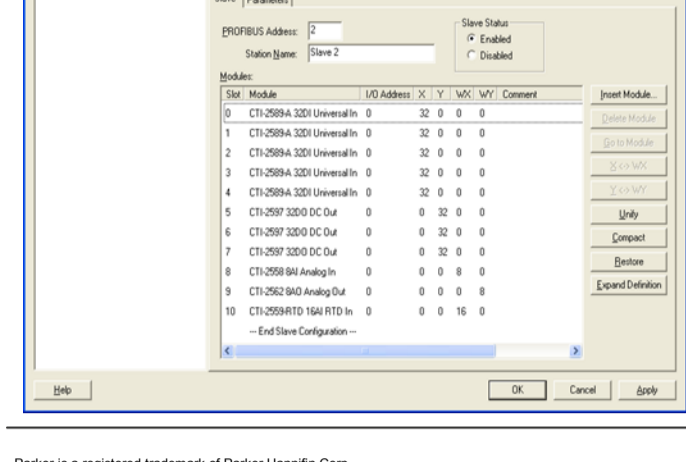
Slave | Parameters

PROFIBUS Address: 2
Station Name: Slave 2

Slave Status
Enabled
Disabled

Modules:

| Slot | Module | I/O Address | X | Y | WX | WY | Comment |
|---|---|---|---|---|---|---|---|
| 0 | CTI-2589-A 32DI Universal In | 0 | 32 | 0 | 0 | 0 | |
| 1 | CTI-2589-A 32DI Universal In | 0 | 32 | 0 | 0 | 0 | |
| 2 | CTI-2589-A 32DI Universal In | 0 | 32 | 0 | 0 | 0 | |
| 3 | CTI-2589-A 32DI Universal In | 0 | 32 | 0 | 0 | 0 | |
| 4 | CTI-2589-A 32DI Universal In | 0 | 32 | 0 | 0 | 0 | |
| 5 | CTI-2597 32DO DC Out | 0 | 0 | 32 | 0 | 0 | |
| 6 | CTI-2597 32DO DC Out | 0 | 0 | 32 | 0 | 0 | |
| 7 | CTI-2597 32DO DC Out | 0 | 0 | 32 | 0 | 0 | |
| 8 | CTI-2558 8AI Analog In | 0 | 0 | 0 | 8 | 0 | |
| 9 | CTI-2562 8AO Analog Out | 0 | 0 | 0 | 0 | 8 | |
| 10 | CTI-2559-RTD 16AI RTD In | 0 | 0 | 0 | 16 | 0 | |
| | --- End Slave Configuration --- | | | | | | |

Insert Module...
Delete Module
Go to Module
X <> WX
Y <> WY
Unity
Compact
Restore
Expand Definition

Help
OK
Cancel
Apply

Parker is a registered trademark of Parker Hannifin Corp.